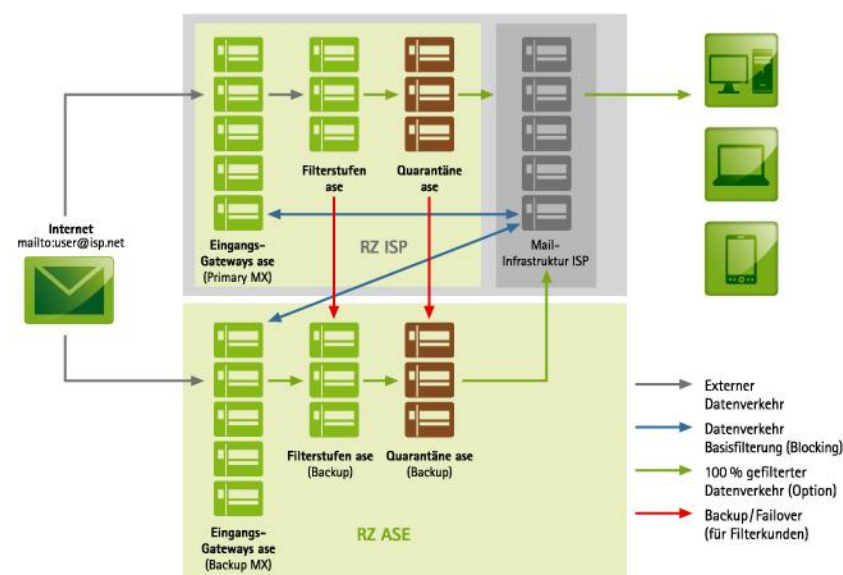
Internet
mailto:user@isp.net

Eingangs-Gateways ase
(Primary MX)

Filterstufen ase

Quarantäne ase

RZ ISP

Mail-Infrastruktur ISP

Eingangs-Gateways ase
(Backup MX)

Filterstufen ase
(Backup)

Quarantäne ase
(Backup)

RZ ASE

Externer Datenverkehr

Datenverkehr Basisfilterung (Blocking)

100 % gefilterter Datenverkehr (Option)

Backup / Failover (für Filterkunden)